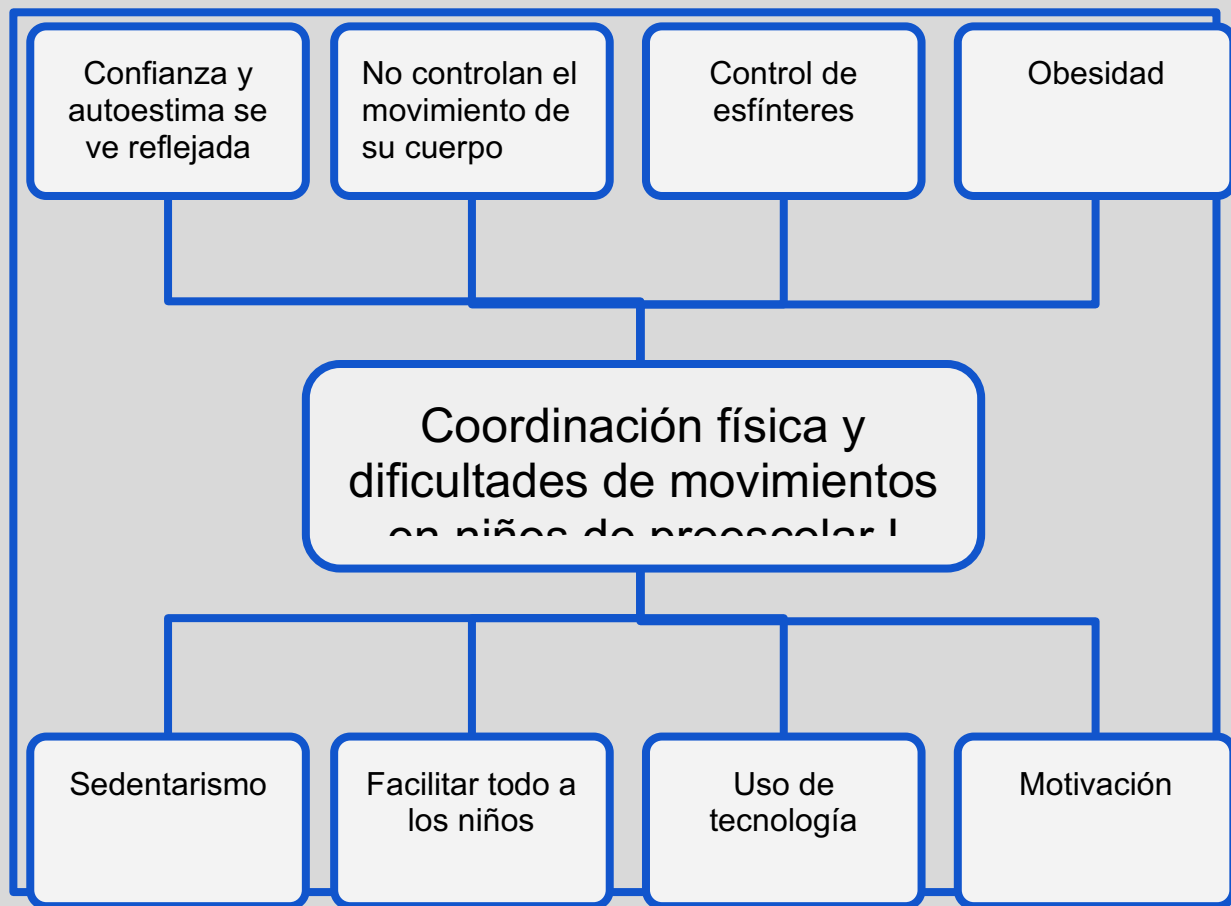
Confianza y autoestima se ve reflejada

No controlan el movimiento de su cuerpo

Control de esfínteres

Obesidad

Coordinación física y dificultades de movimientos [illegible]

Sedentarismo

Facilitar todo a los niños

Uso de tecnología

Motivación